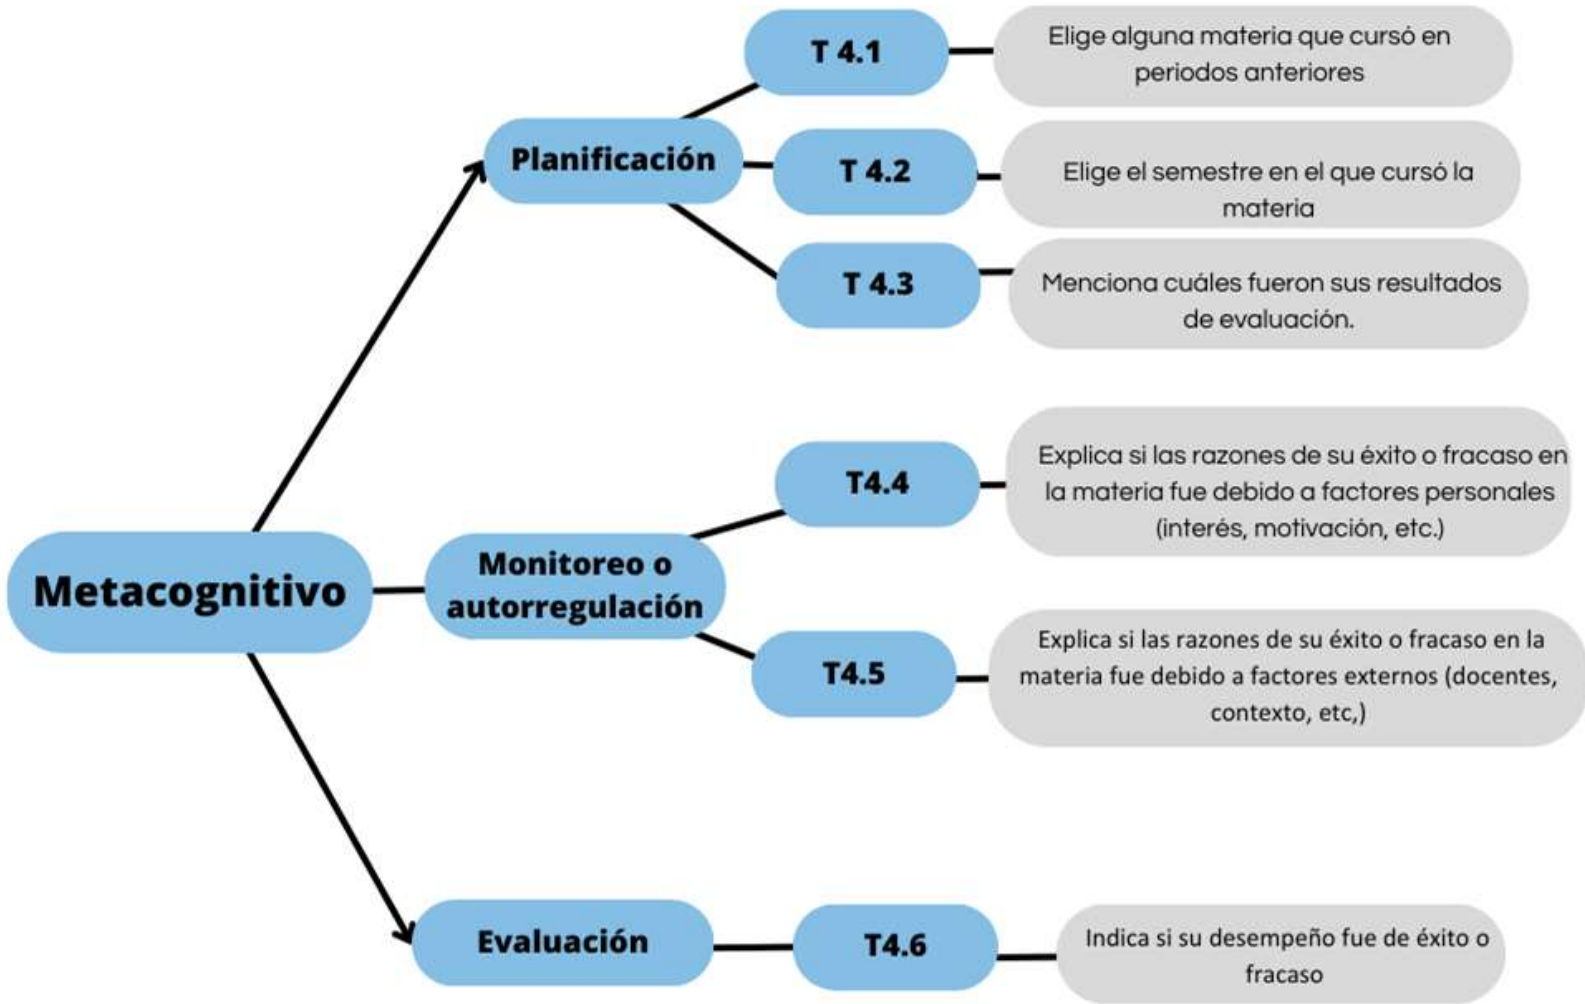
Metacognitivo

Planificación

T 4.1

Elige alguna materia que cursó en periodos anteriores

T 4.2

Elige el semestre en el que cursó la materia

T 4.3

Menciona cuáles fueron sus resultados de evaluación.

Monitoreo o autorregulación

T4.4

Explica si las razones de su éxito o fracaso en la materia fue debido a factores personales (interés, motivación, etc.)

T4.5

Explica si las razones de su éxito o fracaso en la materia fue debido a factores externos (docentes, contexto, etc,)

Evaluación

T4.6

Indica si su desempeño fue de éxito o fracaso